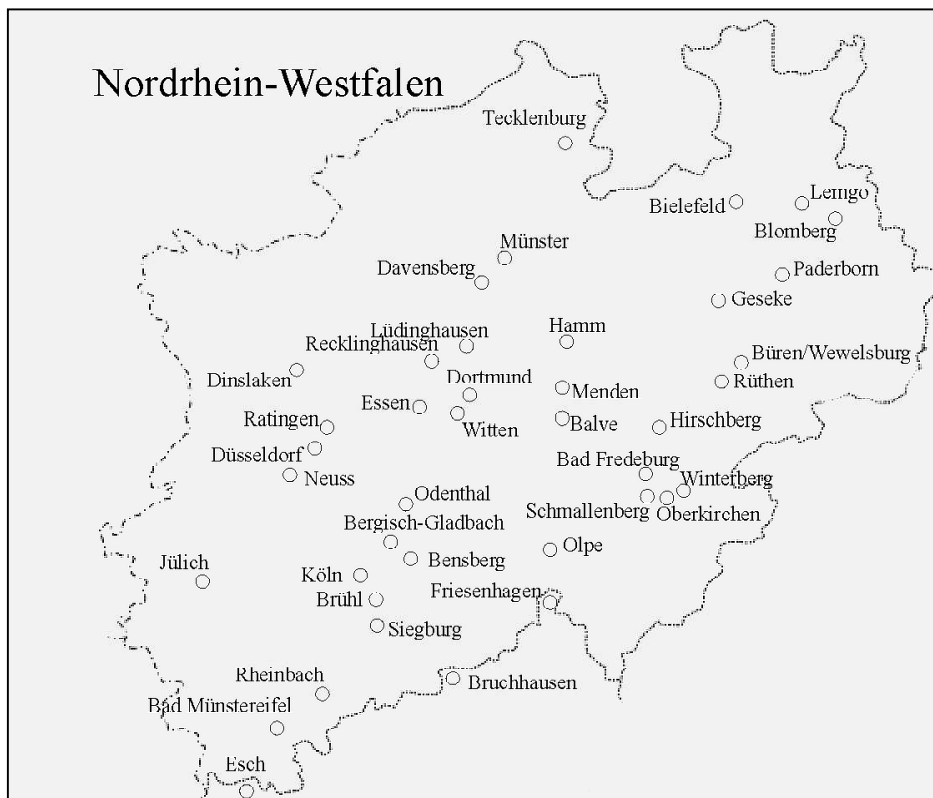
Nordrhein-Westfalen

Tecklenburg
Bielefeld
Lemgo
Blomberg
Münster
Davensberg
Paderborn
Geseke
Lüdinghausen
Recklinghausen
Hamm
Büren/Wewelsburg
Dinslaken
Dortmund
Menden
Rüthen
Essen
Ratingen
Witten
Balve
Hirschberg
Düsseldorf
Neuss
Bad Fredeburg
Winterberg
Odenthal
Schmallenberg
Oberkirchen
Bergisch-Gladbach
Jülich
Bensberg
Olpe
Köln
Brühl
Friesenhagen
Siegburg
Rheinbach
Bruchhausen
Bad Münstereifel
Esch